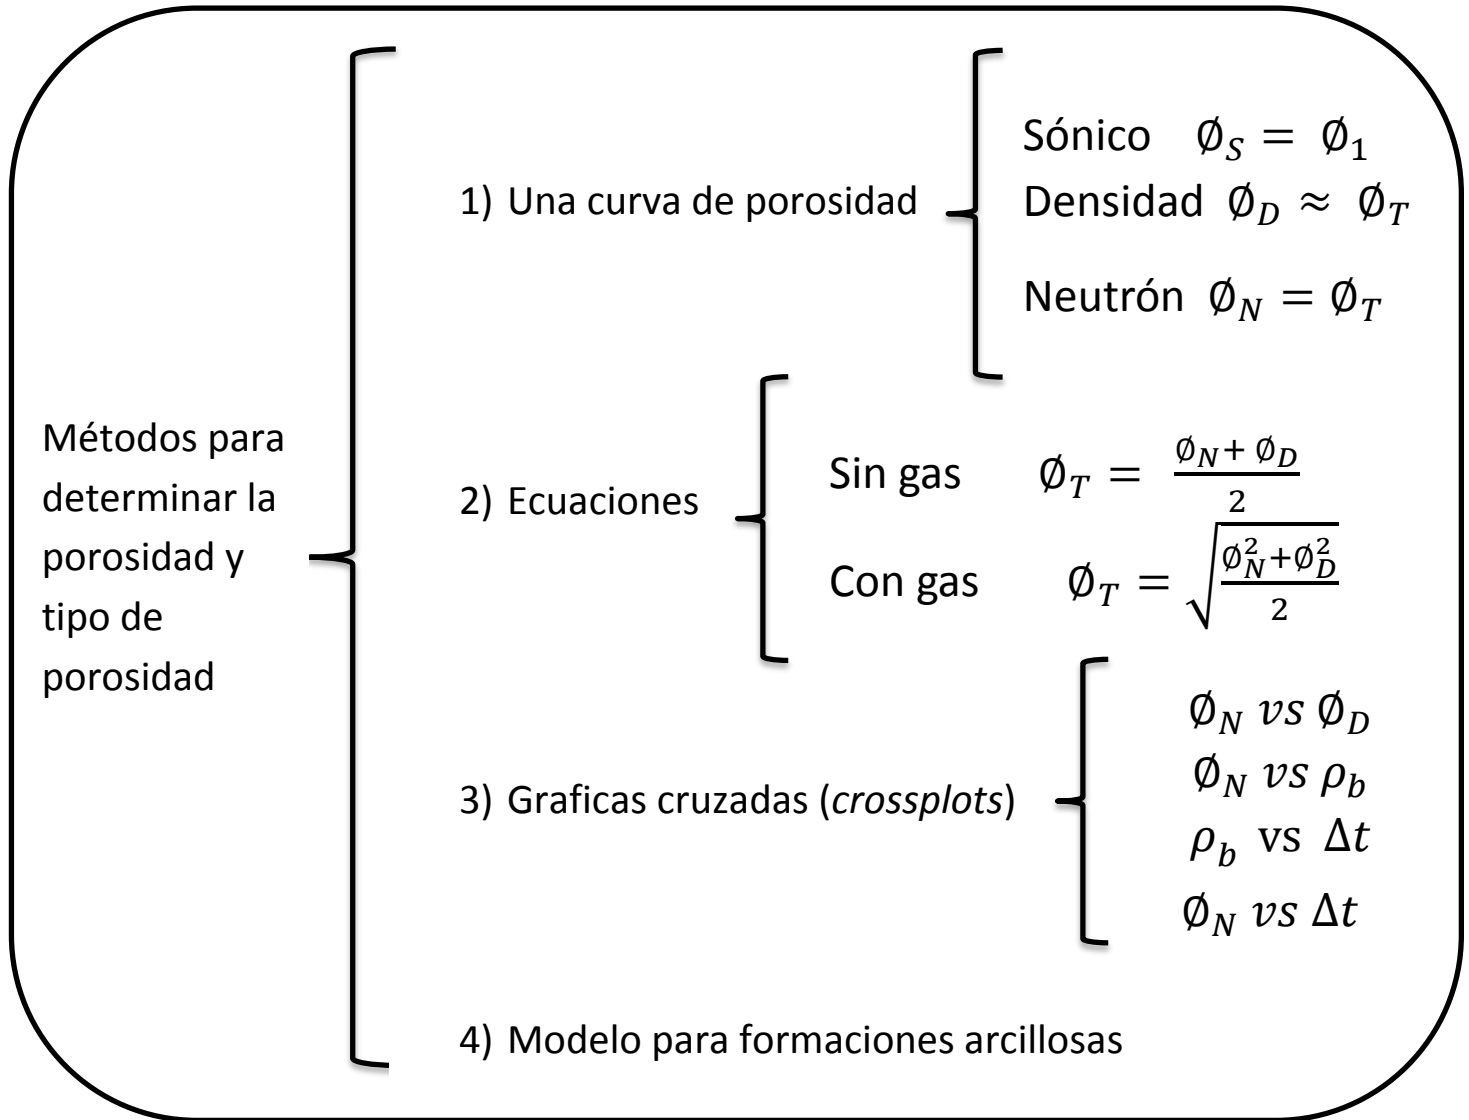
Métodos para determinar la porosidad y tipo de porosidad

1) Una curva de porosidad

Sónico $\emptyset_S = \emptyset_1$

Densidad $\emptyset_D \approx \emptyset_T$

Neutrón $\emptyset_N = \emptyset_T$

2) Ecuaciones

Sin gas $\emptyset_T = \frac{\emptyset_N + \emptyset_D}{2}$

Con gas $\emptyset_T = \sqrt{\frac{\emptyset_N^2 + \emptyset_D^2}{2}}$

3) Graficas cruzadas (*crossplots*)

$\emptyset_N \ vs \ \emptyset_D$

$\emptyset_N \ vs \ \rho_b$

$\rho_b$ vs $\Delta t$

$\emptyset_N \ vs \ \Delta t$

4) Modelo para formaciones arcillosas